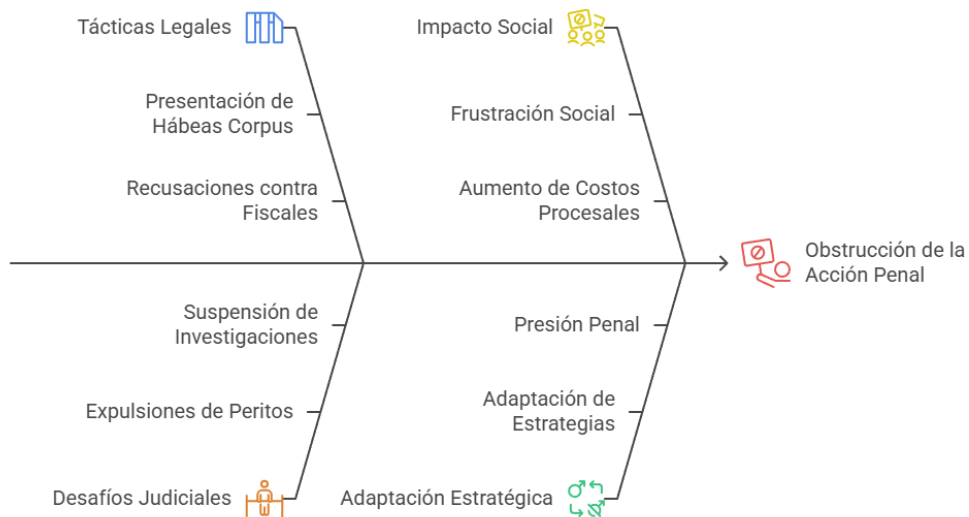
Tácticas Legales

Presentación de Hábeas Corpus

Recusaciones contra Fiscales

Impacto Social

Frustración Social

Aumento de Costos Procesales

Obstrucción de la Acción Penal

Suspensión de Investigaciones

Expulsiones de Peritos

Desafíos Judiciales

Presión Penal

Adaptación de Estrategias

Adaptación Estratégica